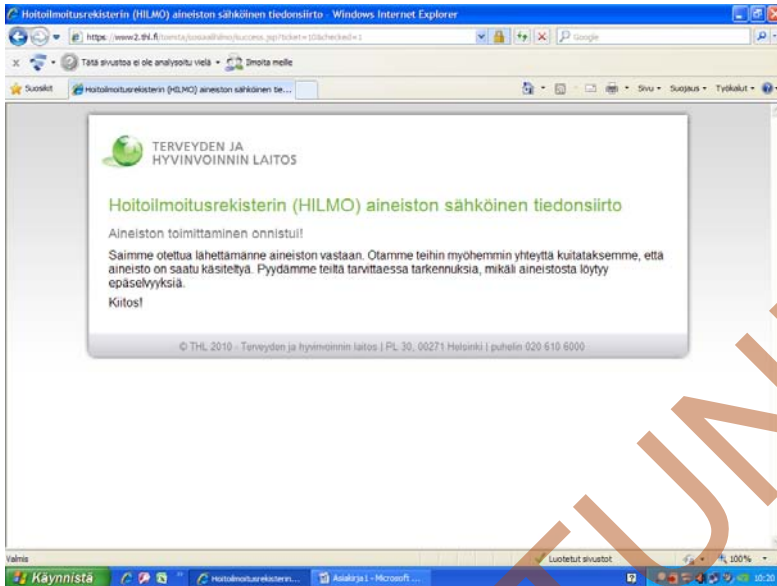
Hoitoilmoitusrekisterin (HILMO) aineiston sähköinen tiedonsiirto - Windows Internet Explorer

https://www2.thl.fi/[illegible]/success.jsp?ticket=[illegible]

Google

Tätä sivustoa ei ole analysoitu vielä • Ilmoita meille

Suosikit

Hoitoilmoitusrekisterin (HILMO) aineiston sähköinen te...

Sivu • Suojaus • Työkalut •

TERVEYDEN JA HYVINVOINNIN LAITOS

Hoitoilmoitusrekisterin (HILMO) aineiston sähköinen tiedonsiirto

Aineiston toimittaminen onnistui!

Saimme otettua lähettämänne aineiston vastaan. Otamme teihin myöhemmin yhteyttä kuitataksemme, että aineisto on saatu käsiteltyä. Pyydämme teiltä tarvittaessa tarkennuksia, mikäli aineistosta löytyy epäselvyyksiä.

Kiitos!

© THL 2010 - Terveyden ja hyvinvoinnin laitos | PL 30, 00271 Helsinki | puhelin 020 610 6000

Valmis

Luotetut sivustot

100%

Käynnistä

Hoitoilmoitusrekisterin...

Asiakirja1 - Microsoft ...

10:26